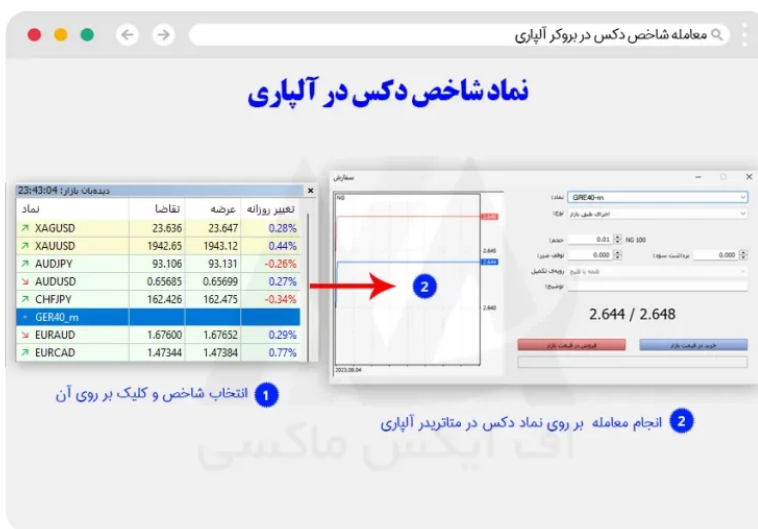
معامله شاخص دکس در بروکر آلپاری

نماد شاخص دکس در آلپاری

دیده‌بان بازار: 23:43:04

| نماد | تقاضا | عرضه | تغییر روزانه |
|---|---|---|---|
| XAGUSD | 23.636 | 23.647 | 0.28% |
| XAUUSD | 1942.65 | 1943.12 | 0.44% |
| AUDJPY | 93.106 | 93.131 | -0.26% |
| AUDUSD | 0.65685 | 0.65699 | 0.27% |
| CHFJPY | 162.426 | 162.475 | -0.34% |
| GER40_m | | | |
| EURAUD | 1.67600 | 1.67652 | 0.29% |
| EURCAD | 1.47344 | 1.47384 | 0.77% |

سفارش

نماد: GRE40-m

نوع: اجرای طبق بازار

حجم: 0.01 NG 100

توقف ضرر: 0.000 برداشت سود: 0.000

2.644 / 2.648

فروش در قیمت بازار خرید در قیمت بازار

2

1 انتخاب شاخص و کلیک بر روی آن

2 انجام معامله بر روی نماد دکس در متاتریدر آلپاری

اف ایکس ماکسی